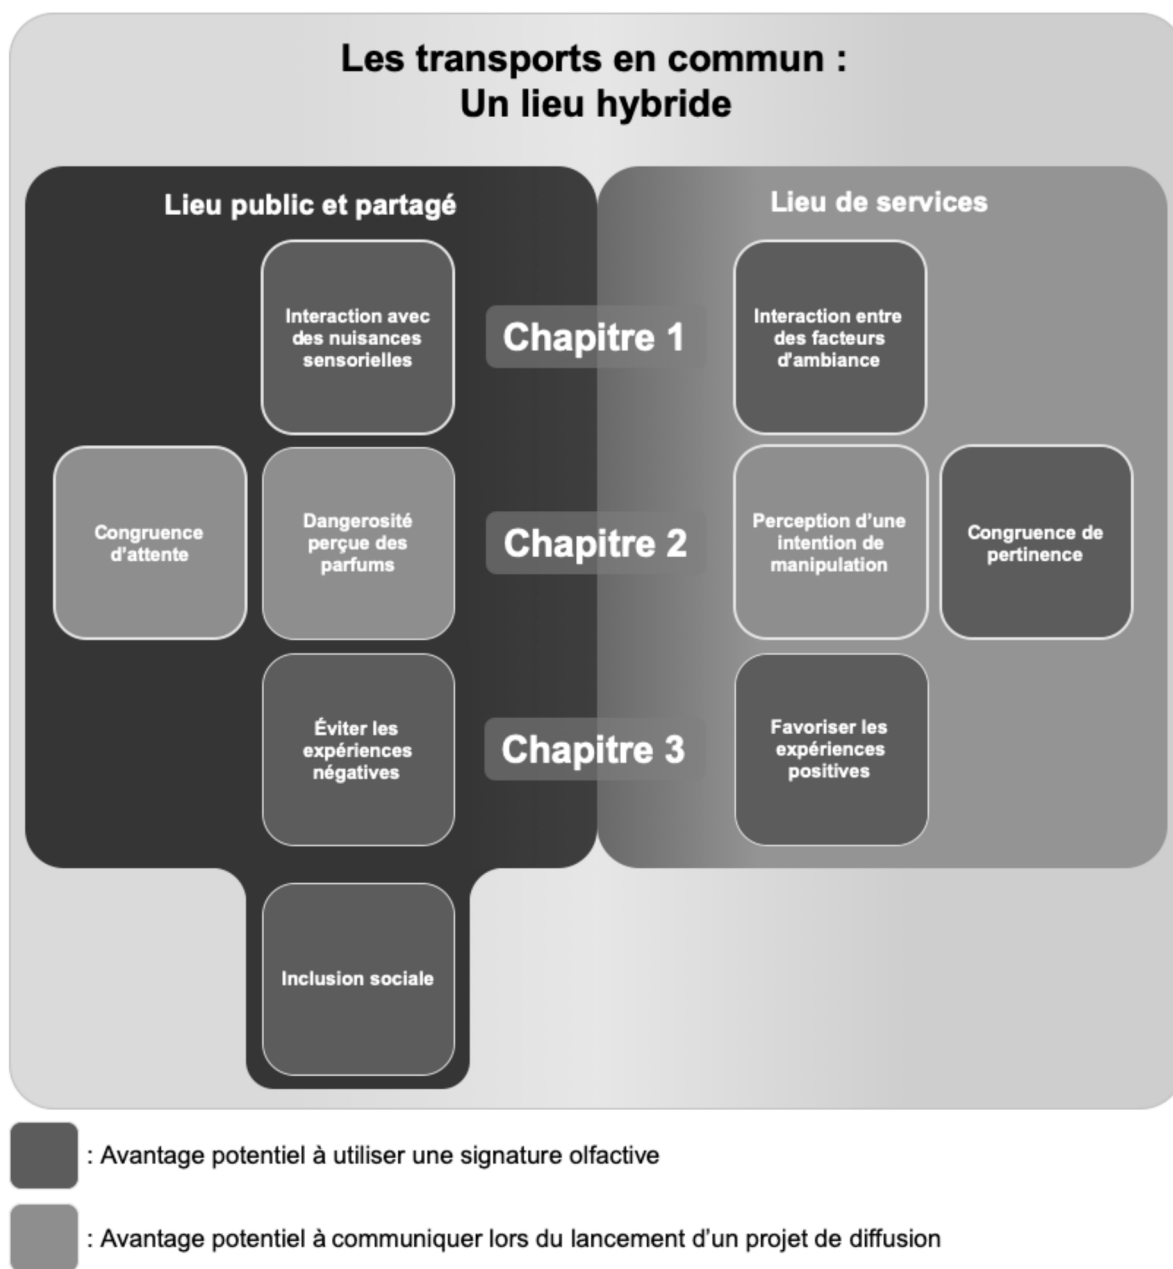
Les transports en commun :
Un lieu hybride

Lieu public et partagé

Lieu de services

Interaction avec des nuisances sensorielles

Chapitre 1

Interaction entre des facteurs d'ambiance

Congruence d'attente

Dangerosité perçue des parfums

Chapitre 2

Perception d'une intention de manipulation

Congruence de pertinence

Éviter les expériences négatives

Chapitre 3

Favoriser les expériences positives

Inclusion sociale

: Avantage potentiel à utiliser une signature olfactive

: Avantage potentiel à communiquer lors du lancement d'un projet de diffusion